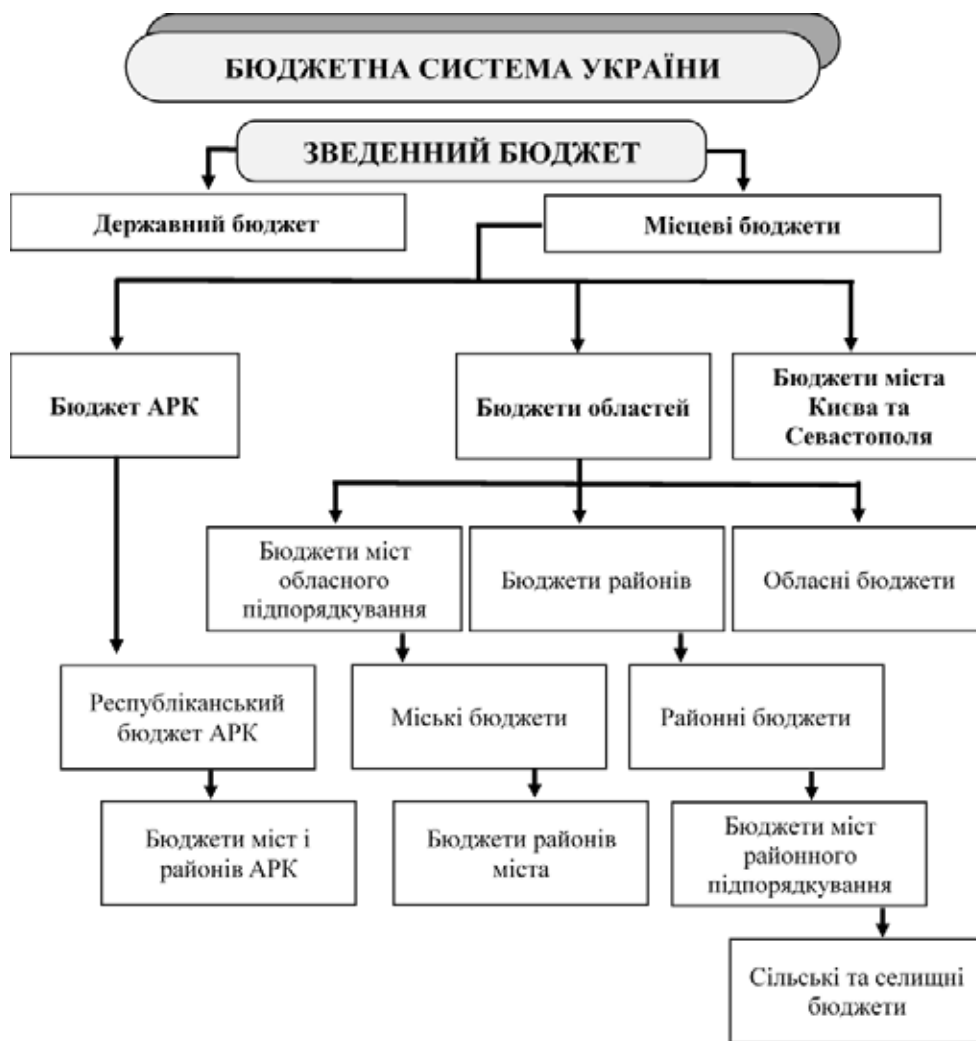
БЮДЖЕТНА СИСТЕМА УКРАЇНИ

ЗВЕДЕННИЙ БЮДЖЕТ

Державний бюджет

Місцеві бюджети

Бюджет АРК

Бюджети областей

Бюджети міста Києва та Севастополя

Бюджети міст обласного підпорядкування

Бюджети районів

Обласні бюджети

Республіканський бюджет АРК

Міські бюджети

Районні бюджети

Бюджети міст і районів АРК

Бюджети районів міста

Бюджети міст районного підпорядкування

Сільські та селищні бюджети